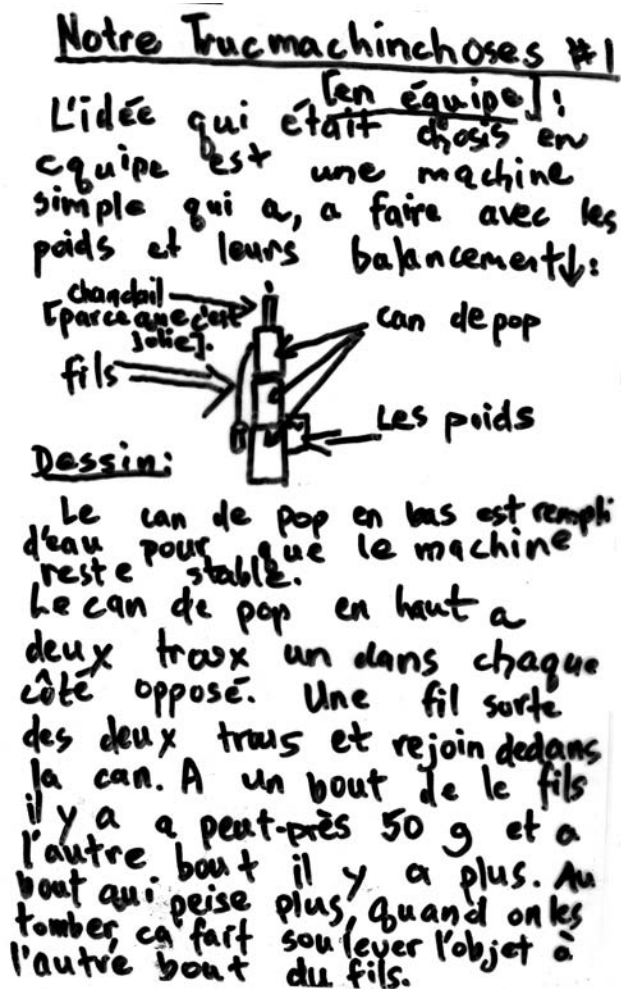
Notre Trucmachinchoses #1

[en équipe]

L'idée qui était choisis en équipe est une machine simple qui a, a faire avec les poids et leurs balancement↓:

chandail [parce que c'est jolie].

can de pop

fils

Les poids

Dessin:

Le can de pop en bas est rempli d'eau pour que le machine reste stable.

Le can de pop en haut a deux troux un dans chaque côté opposé. Une fil sorte des deux trous et rejoin dedans la can. A un bout de le fils il y a a peut-près 50 g et a l'autre bout il y a plus. Au bout qui peise plus, quand on les tomber, ca fait soulever l'objet à l'autre bout du fils.